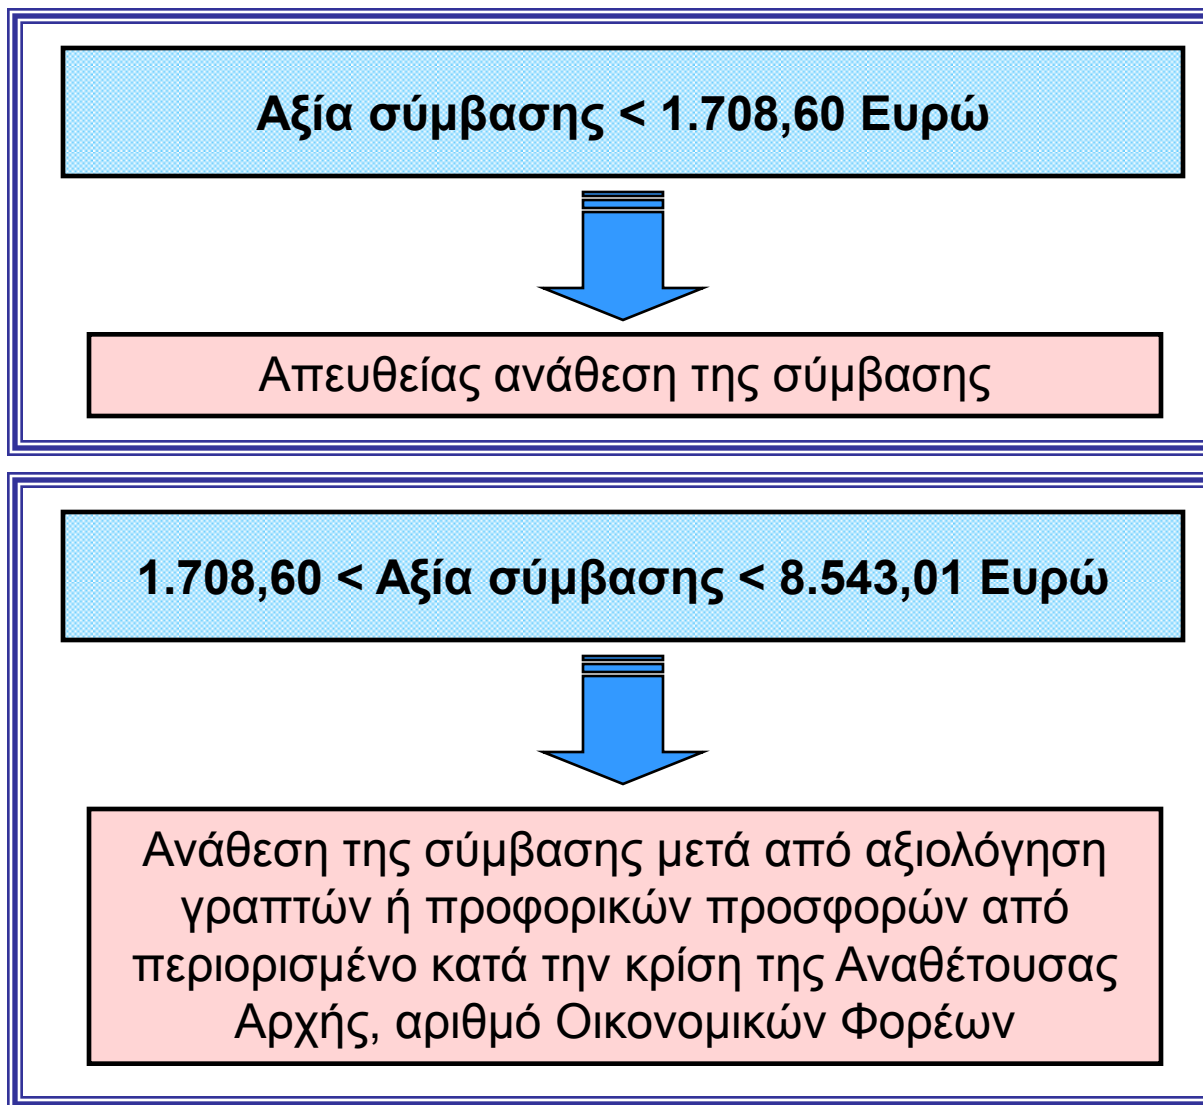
Αξία σύμβασης < 1.708,60 Ευρώ

Απευθείας ανάθεση της σύμβασης

1.708,60 < Αξία σύμβασης < 8.543,01 Ευρώ

Ανάθεση της σύμβασης μετά από αξιολόγηση γραπτών ή προφορικών προσφορών από περιορισμένο κατά την κρίση της Αναθέτουσας Αρχής, αριθμό Οικονομικών Φορέων